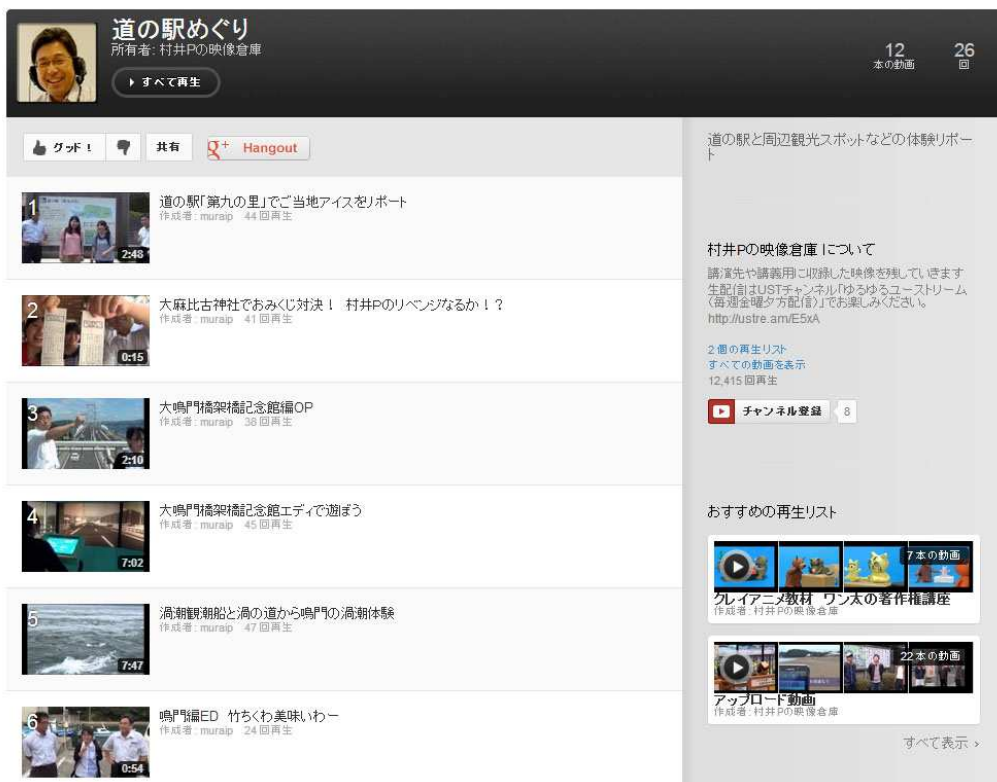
道の駅めぐり
所有者: 村井Pの映像倉庫
▸ すべて再生

12
本の動画

26
回

グッド！ 共有 Hangout

道の駅と周辺観光スポットなどの体験リポート

1 2:48
道の駅「第九の里」でご当地アイスをリポート
作成者: muraip 44 回再生

2 0:15
大麻比古神社でおみくじ対決！ 村井Pのリベンジなるか！？
作成者: muraip 41 回再生

3 2:10
大鳴門橋架橋記念館編OP
作成者: muraip 38 回再生

4 7:02
大鳴門橋架橋記念館エディで遊ぼう
作成者: muraip 45 回再生

5 7:47
渦潮観潮船と渦の道から鳴門の渦潮体験
作成者: muraip 47 回再生

6 0:54
鳴門編ED 竹ちくわ美味いわー
作成者: muraip 24 回再生

村井Pの映像倉庫 について
講演先や講義用に収録した映像を残していきます
生配信はUSTチャンネル「ゆるゆるユーストリーム（毎週金曜夕方配信）」でお楽しみください。
http://ustre.am/E5xA

2 個の再生リスト
すべての動画を表示
12,415 回再生

チャンネル登録 8

おすすめの再生リスト

7 本の動画
クレイアニメ教材 ワン太の著作権講座
作成者: 村井Pの映像倉庫

22 本の動画
アップロード動画
作成者: 村井Pの映像倉庫

すべて表示 ›